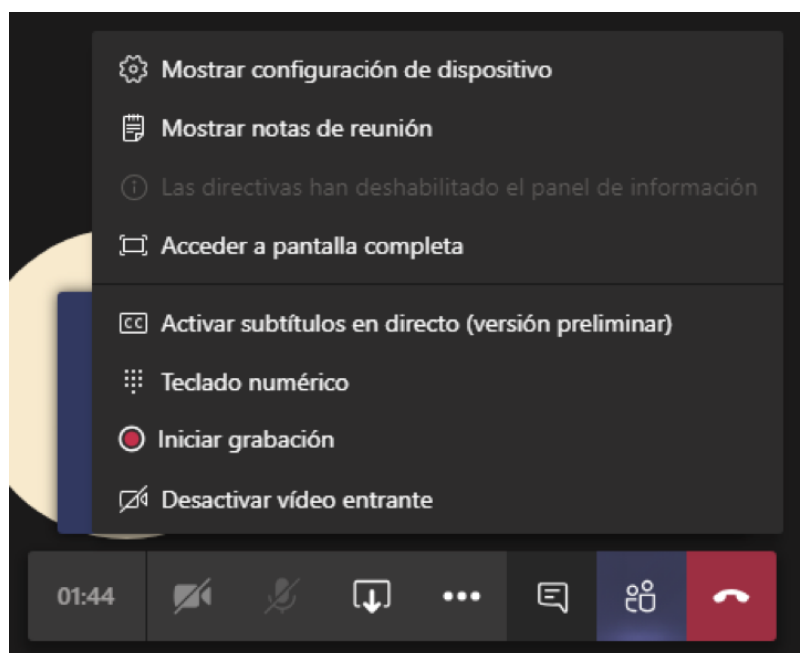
Mostrar configuración de dispositivo

Mostrar notas de reunión

Las directivas han deshabilitado el panel de información

Acceder a pantalla completa

CC Activar subtítulos en directo (versión preliminar)

Teclado numérico

Iniciar grabación

Desactivar vídeo entrante

01:44